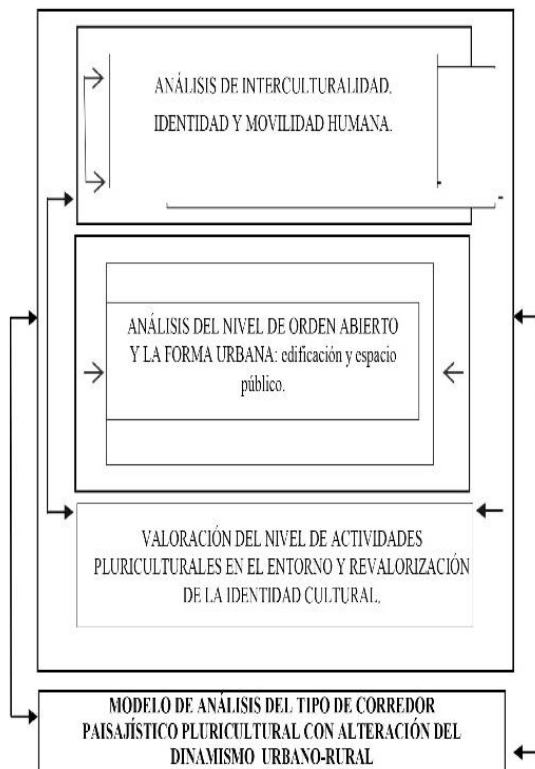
ANÁLISIS DE INTERCULTURALIDAD, IDENTIDAD Y MOVILIDAD HUMANA.

ANÁLISIS DEL NIVEL DE ORDEN ABIERTO Y LA FORMA URBANA: edificación y espacio público.

VALORACIÓN DEL NIVEL DE ACTIVIDADES PLURICULTURALES EN EL ENTORNO Y REVALORIZACIÓN DE LA IDENTIDAD CULTURAL.

MODELO DE ANÁLISIS DEL TIPO DE CORREDOR PAISAJÍSTICO PLURICULTURAL CON ALTERACIÓN DEL DINAMISMO URBANO-RURAL